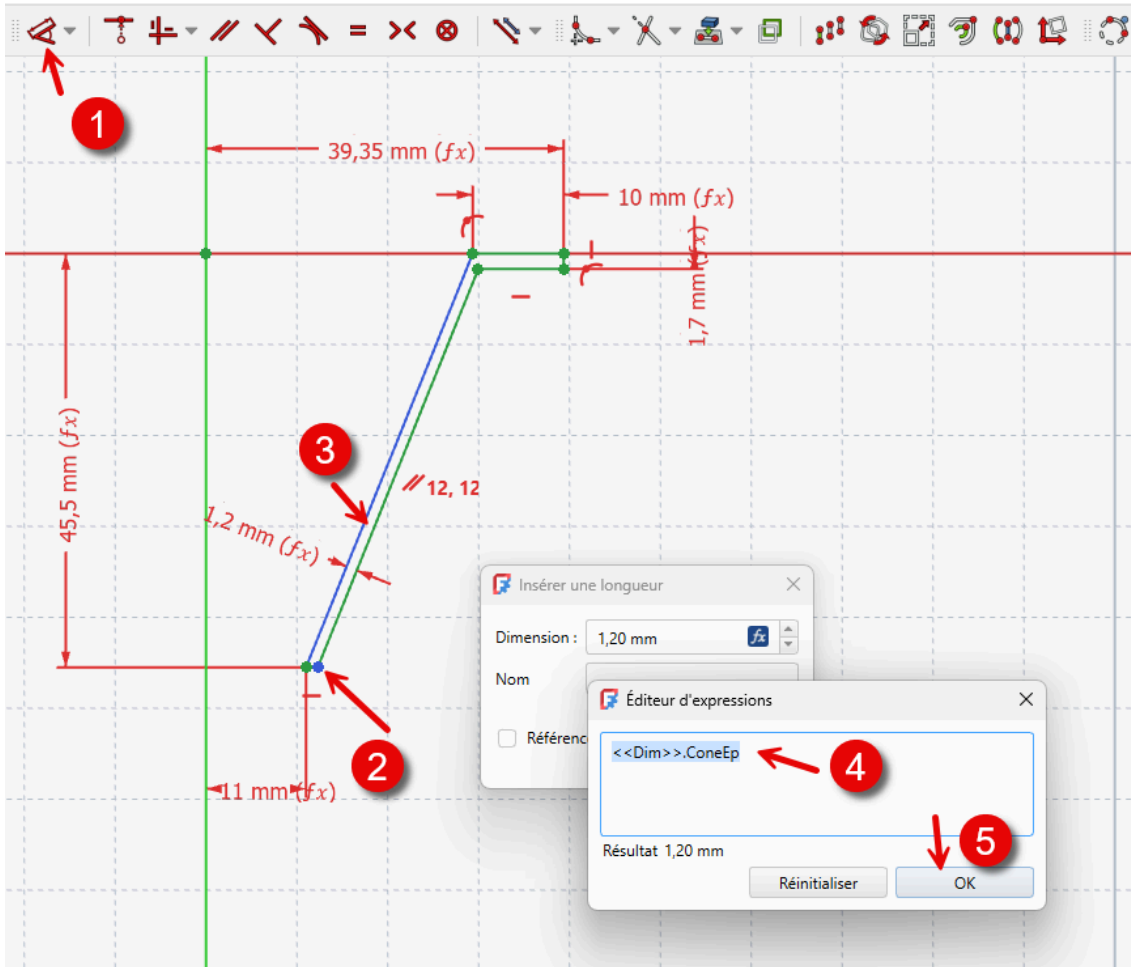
1

39,35 mm $(fx)$

10 mm $(fx)$

1,7 mm $(fx)$

45,5 mm $(fx)$

3

12, 12

1,2 mm $(fx)$

2

11 mm $(fx)$

Insérer une longueur

Dimension : 1,20 mm

Nom

Référenc

Éditeur d'expressions

<<Dim>>.ConeEp

4

5

Résultat 1,20 mm

Réinitialiser

OK